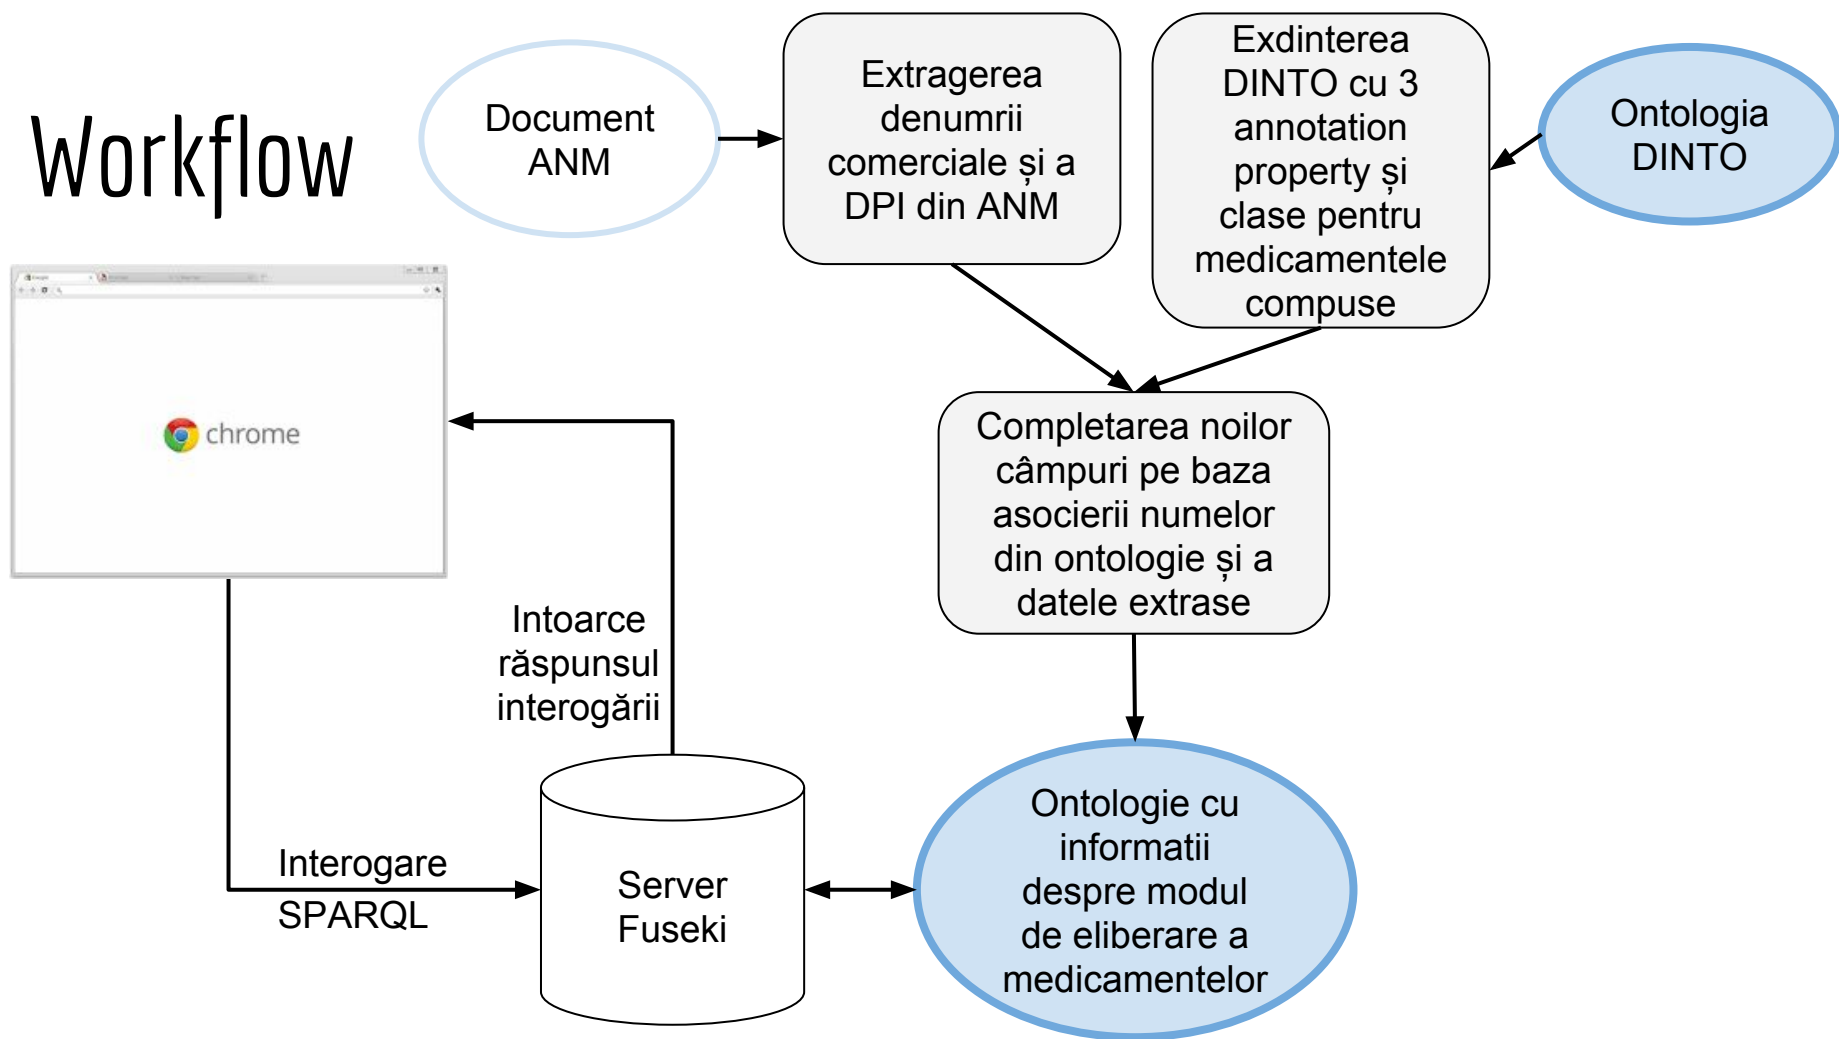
Workflow

Document ANM

Extragerea denumrii comerciale și a DPI din ANM

Exdinterea DINTO cu 3 annotation property și clase pentru medicamentele compuse

Ontologia DINTO

chrome

Completarea noilor câmpuri pe baza asocierii numelor din ontologie și a datele extrase

Intoarce răspunsul interogării

Interogare SPARQL

Server Fuseki

Ontologie cu informatii despre modul de eliberare a medicamentelor